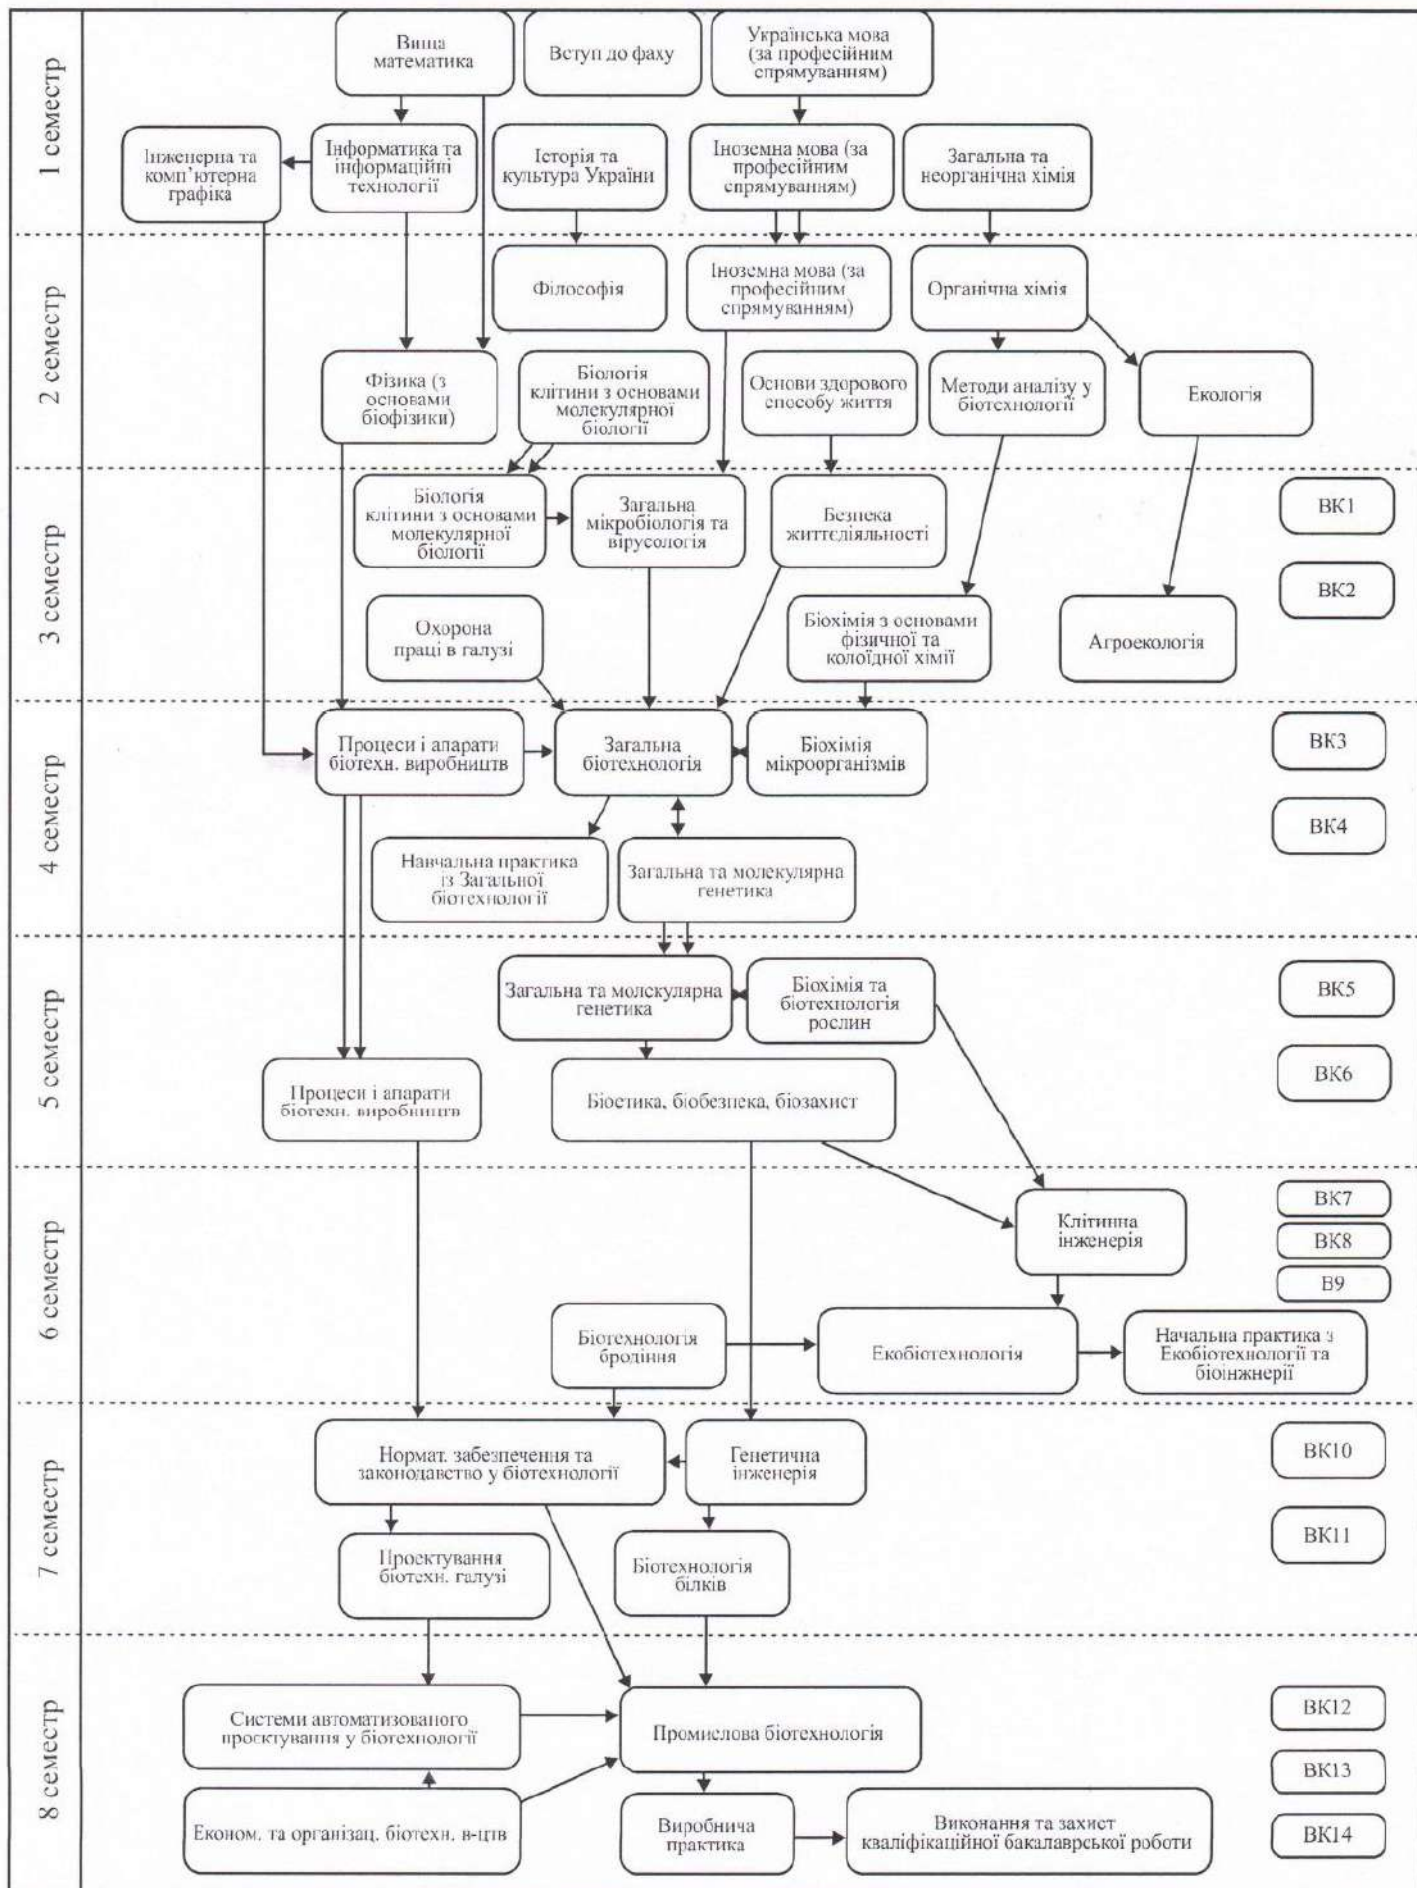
1 семестр

Вища математика

Вступ до фаху

Українська мова (за професійним спрямуванням)

Інженерна та комп'ютерна графіка

Інформатика та інформаційні технології

Історія та культура України

Іноземна мова (за професійним спрямуванням)

Загальна та неорганічна хімія

2 семестр

Філософія

Іноземна мова (за професійним спрямуванням)

Органічна хімія

Фізика (з основами біофізики)

Біологія клітини з основами молекулярної біології

Основи здорового способу життя

Методи аналізу у біотехнології

Екологія

3 семестр

Біологія клітини з основами молекулярної біології

Загальна мікробіологія та вірусологія

Безпека життєдіяльності

ВК1

Охорона праці в галузі

Біохімія з основами фізичної та колоїдної хімії

Агроекологія

ВК2

4 семестр

Процеси і апарати біотехн. виробництв

Загальна біотехнологія

Біохімія мікроорганізмів

ВК3

ВК4

Навчальна практика із Загальної біотехнології

Загальна та молекулярна генетика

5 семестр

Загальна та молекулярна генетика

Біохімія та біотехнологія рослин

ВК5

ВК6

Процеси і апарати біотехн. виробництв

Біоетика, біобезпека, біозахист

6 семестр

Клітинна інженерія

ВК7

ВК8

В9

Біотехнологія бродіння

Екобіотехнологія

Начальна практика з Екобіотехнології та біоінжнерії

7 семестр

Нормат. забезпечення та законодавство у біотехнології

Генетична інженерія

ВК10

Проектування біотехн. галузі

Біотехнологія білків

ВК11

8 семестр

Системи автоматизованого проектування у біотехнології

Промислова біотехнологія

ВК12

ВК13

Економ. та організац. біотехн. в-цтв

Виробнича практика

Виконання та захист кваліфікаційної бакалаврської роботи

ВК14